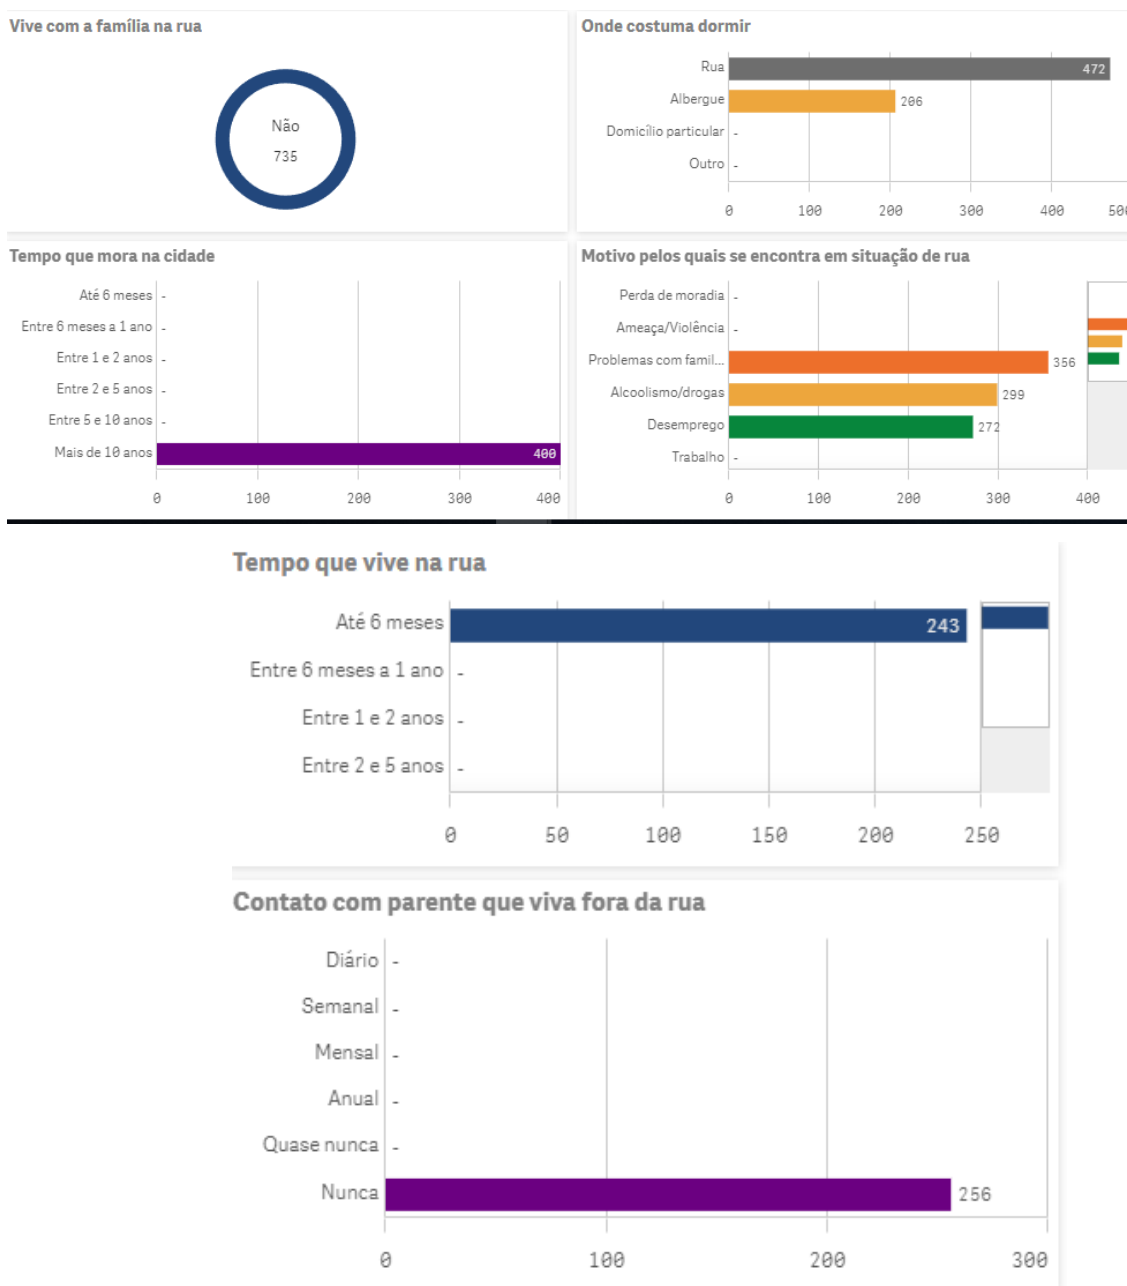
Vive com a família na rua

Não
735

Onde costuma dormir

Rua 472
Albergue 206
Domicílio particular -
Outro -

0 100 200 300 400 500

Tempo que mora na cidade

Até 6 meses -
Entre 6 meses a 1 ano -
Entre 1 e 2 anos -
Entre 2 e 5 anos -
Entre 5 e 10 anos -
Mais de 10 anos 400

0 100 200 300 400

Motivo pelos quais se encontra em situação de rua

Perda de moradia -
Ameaça/Violência -
Problemas com famil... 356
Alcoolismo/drogas 299
Desemprego 272
Trabalho -

0 100 200 300 400

Tempo que vive na rua

Até 6 meses 243
Entre 6 meses a 1 ano -
Entre 1 e 2 anos -
Entre 2 e 5 anos -

0 50 100 150 200 250

Contato com parente que viva fora da rua

Diário -
Semanal -
Mensal -
Anual -
Quase nunca -
Nunca 256

0 100 200 300